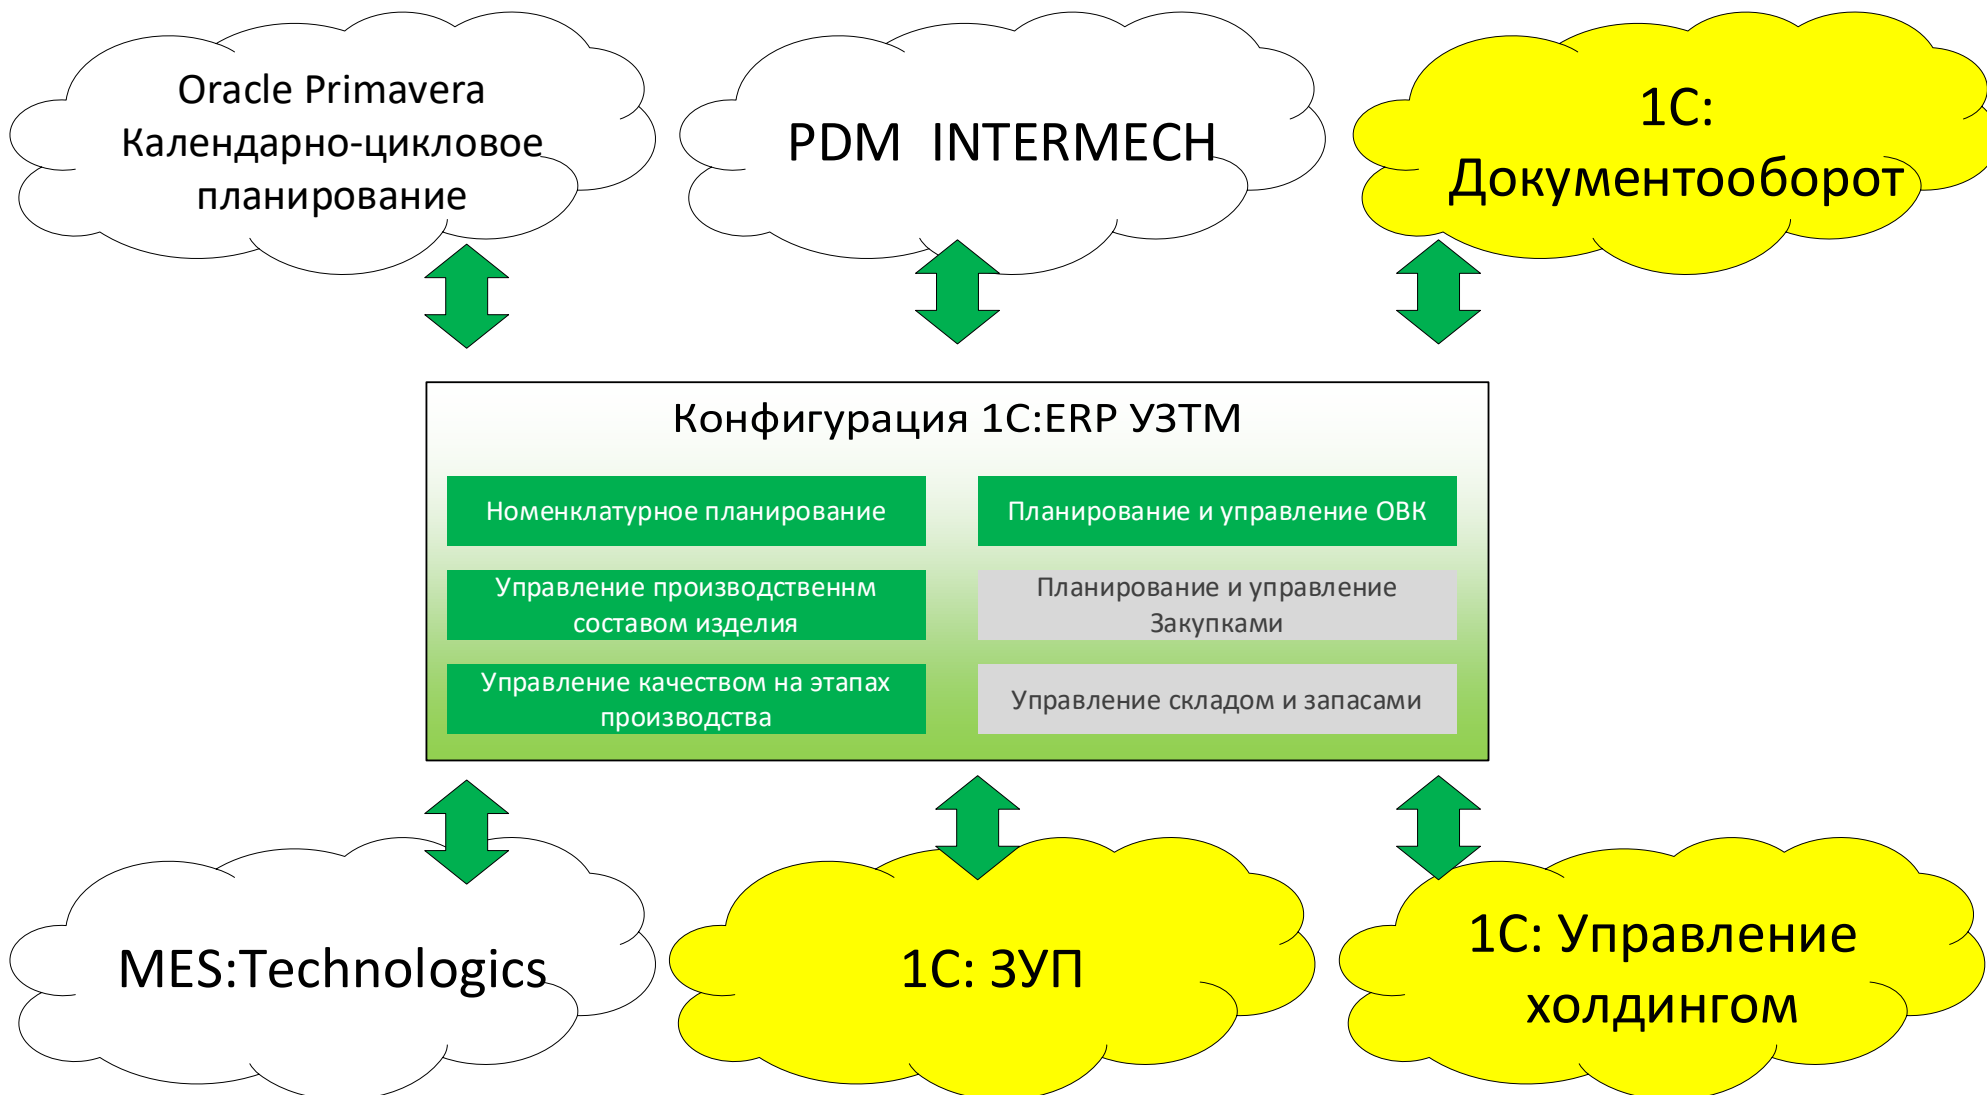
Oracle Primavera Календарно-цикловое планирование

PDM INTERMECH

1C: Документооборот

Конфигурация 1C:ERP УЗТМ

Номенклатурное планирование

Планирование и управление ОВК

Управление производственнм составом изделия

Планирование и управление Закупками

Управление качеством на этапах производства

Управление складом и запасами

MES:Technologics

1C: ЗУП

1C: Управление холдингом